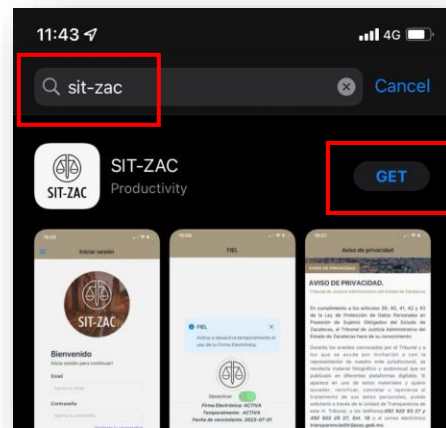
11:43
4G
sit-zac
Cancel
SIT-ZAC
SIT-ZAC
Productivity
GET
Iniciar sesión
SIT-ZAC
Bienvenido
Inicia sesión para continuar
Email
Contraseña
FIEL
FIEL
Desactivar
Firma Electrónica: ACTIVA
Temporalmente: ACTIVA
Aviso de privacidad
AVISO DE PRIVACIDAD.
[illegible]